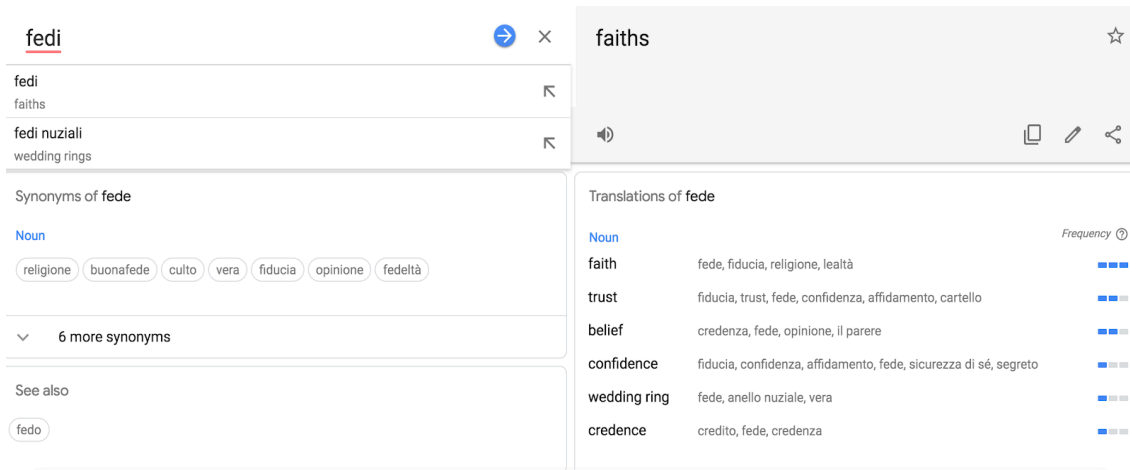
fedi

fedi
faiths

fedi nuziali
wedding rings

Synonyms of fede

Noun

religione buonafede culto vera fiducia opinione fedeltà

6 more synonyms

See also

fedo

faiths

Translations of fede

Noun Frequency

| | |
|---|---|
| faith | fede, fiducia, religione, lealtà |
| trust | fiducia, trust, fede, confidenza, affidamento, cartello |
| belief | credenza, fede, opinione, il parere |
| confidence | fiducia, confidenza, affidamento, fede, sicurezza di sé, segreto |
| wedding ring | fede, anello nuziale, vera |
| credence | credito, fede, credenza |